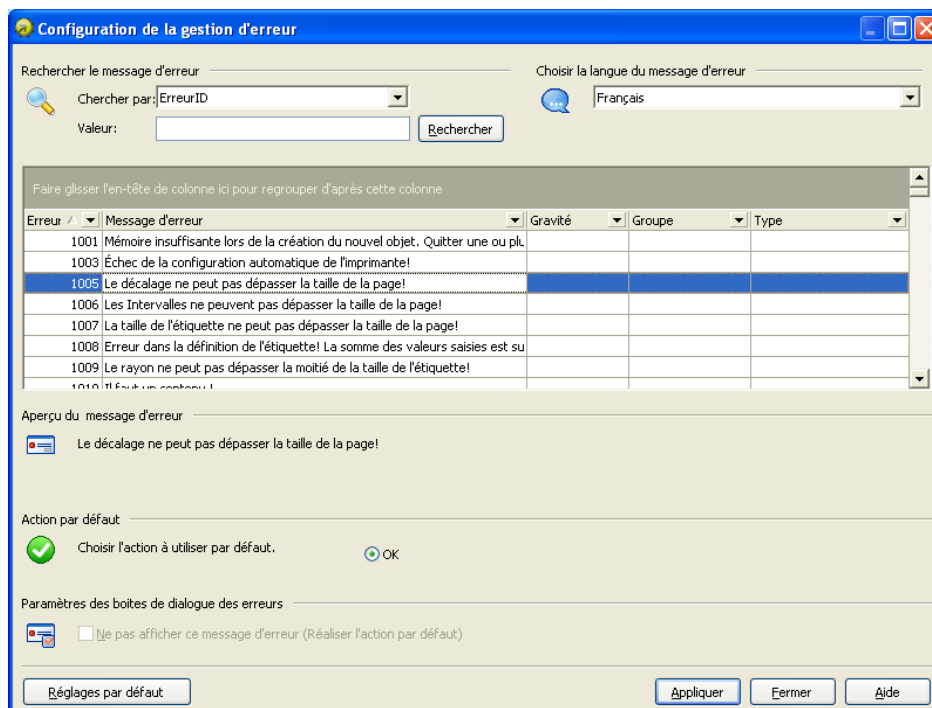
Configuration de la gestion d'erreur

Rechercher le message d'erreur

Chercher par: ErreurID

Valeur:

Rechercher

Choisir la langue du message d'erreur

Français

Faire glisser l'en-tête de colonne ici pour regrouper d'après cette colonne

| Erreur | Message d'erreur | Gravité | Groupe | Type |
|---|---|---|---|---|
| 1001 | Mémoire insuffisante lors de la création du nouvel objet. Quitter une ou plu | | | |
| 1003 | Échec de la configuration automatique de l'imprimante! | | | |
| 1005 | Le décalage ne peut pas dépasser la taille de la page! | | | |
| 1006 | Les Intervalles ne peuvent pas dépasser la taille de la page! | | | |
| 1007 | La taille de l'étiquette ne peut pas dépasser la taille de la page! | | | |
| 1008 | Erreur dans la définition de l'étiquette! La somme des valeurs saisies est su | | | |
| 1009 | Le rayon ne peut pas dépasser la moitié de la taille de l'étiquette! | | | |
| 1010 | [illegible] | | | |

Aperçu du message d'erreur

Le décalage ne peut pas dépasser la taille de la page!

Action par défaut

Choisir l'action à utiliser par défaut.

OK

Paramètres des boites de dialogue des erreurs

Ne pas afficher ce message d'erreur (Réaliser l'action par défaut)

Réglages par défaut

Appliquer

Fermer

Aide